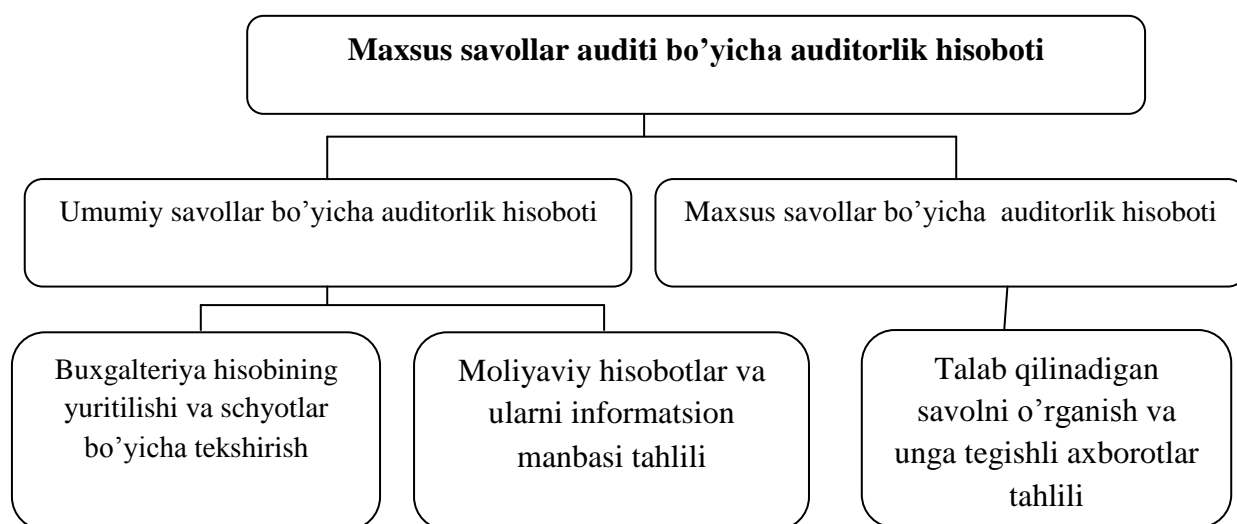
Maxsus savollar auditi bo’yicha auditorlik hisoboti

Umumiy savollar bo’yicha auditorlik hisoboti

Maxsus savollar bo’yicha auditorlik hisoboti

Buxgalteriya hisobining yuritilishi va schyotlar bo’yicha tekshirish

Moliyaviy hisobotlar va ularni informatsion manbasi tahlili

Talab qilinadigan savolni o’rganish va unga tegishli axborotlar tahlili